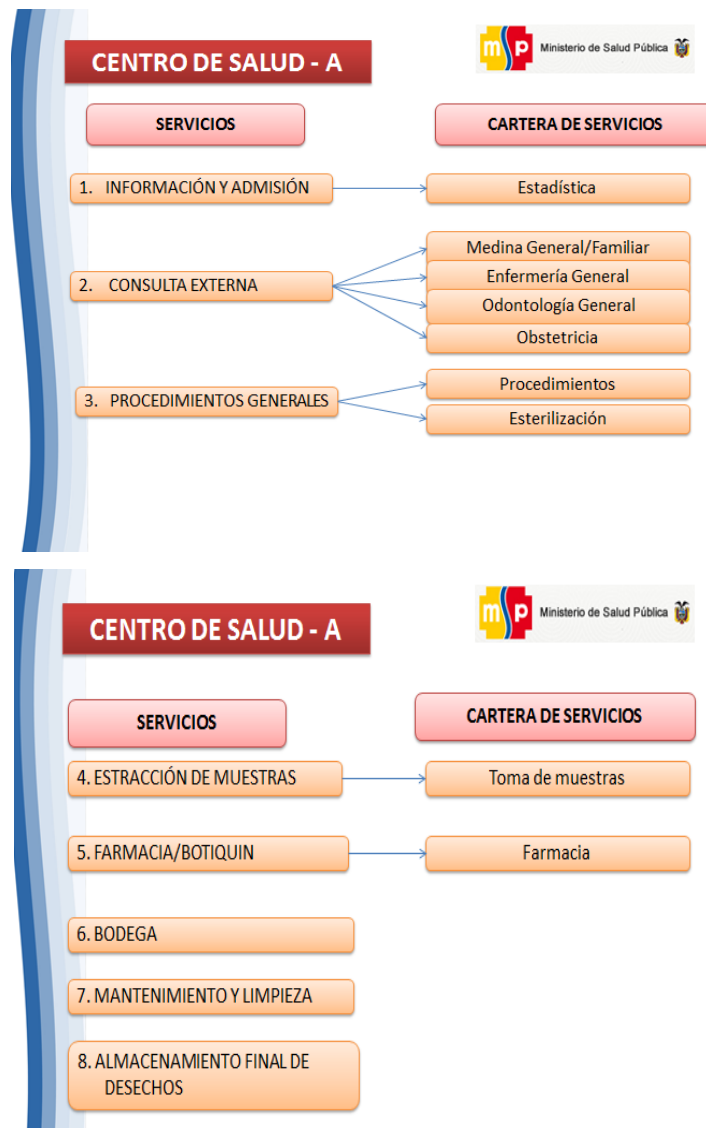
CENTRO DE SALUD - A

msp Ministerio de Salud Pública

SERVICIOS

CARTERA DE SERVICIOS

1. INFORMACIÓN Y ADMISIÓN

Estadística

2. CONSULTA EXTERNA

Medina General/Familiar

Enfermería General

Odontología General

Obstetricia

3. PROCEDIMIENTOS GENERALES

Procedimientos

Esterilización

CENTRO DE SALUD - A

msp Ministerio de Salud Pública

SERVICIOS

CARTERA DE SERVICIOS

4. ESTRACCIÓN DE MUESTRAS

Toma de muestras

5. FARMACIA/BOTIQUIN

Farmacia

6. BODEGA

7. MANTENIMIENTO Y LIMPIEZA

8. ALMACENAMIENTO FINAL DE DESECHOS